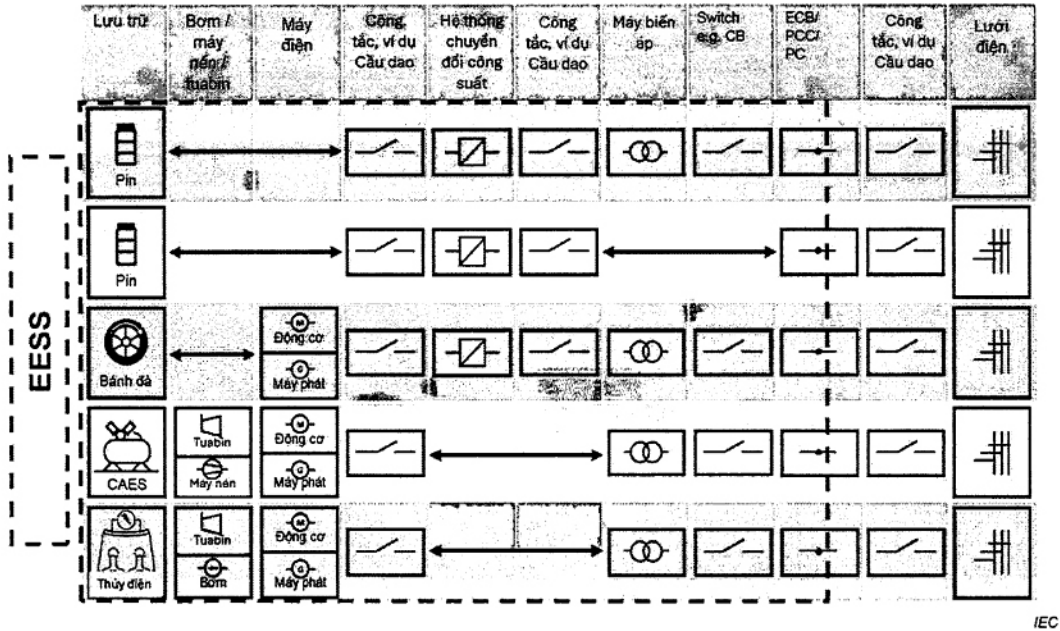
| Lưu trữ | Bơm / máy nén/ tuabin | Máy điện | Công tắc, ví dụ Cầu dao | Hệ thống chuyển đổi công suất | Công tắc, ví dụ Cầu dao | Máy biến áp | Switch e.g. CB | ECB/ PCC/ PC | Công tắc, ví dụ Cầu dao | Lưới điện |
|---|---|---|---|---|---|---|---|---|---|---|
| Pin | | | | | | | | | | |
| Pin | | | | | | | | | | |
| Bánh đà | | Động cơ / Máy phát | | | | | | | | |
| CAES | Tuabin / Máy nén | Động cơ / Máy phát | | | | | | | | |
| Thủy điện | Tuabin / Bơm | Động cơ / Máy phát | | | | | | | | |

EESS

IEC